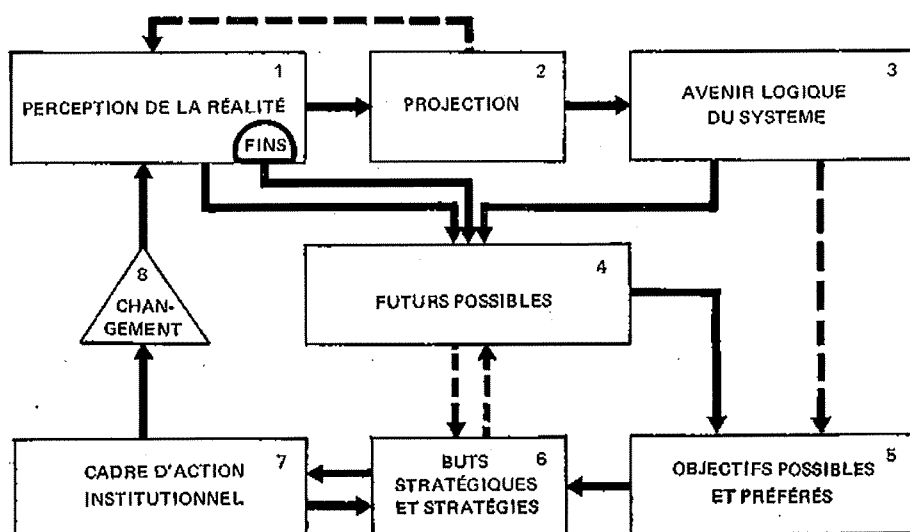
1
PERCEPTION DE LA RÉALITÉ
FINS

2
PROJECTION

3
AVENIR LOGIQUE DU SYSTEME

4
FUTURS POSSIBLES

8
CHANGEMENT

7
CADRE D'ACTION INSTITUTIONNEL

6
BUTS STRATÉGIQUES ET STRATÉGIES

5
OBJECTIFS POSSIBLES ET PRÉFÉRÉS